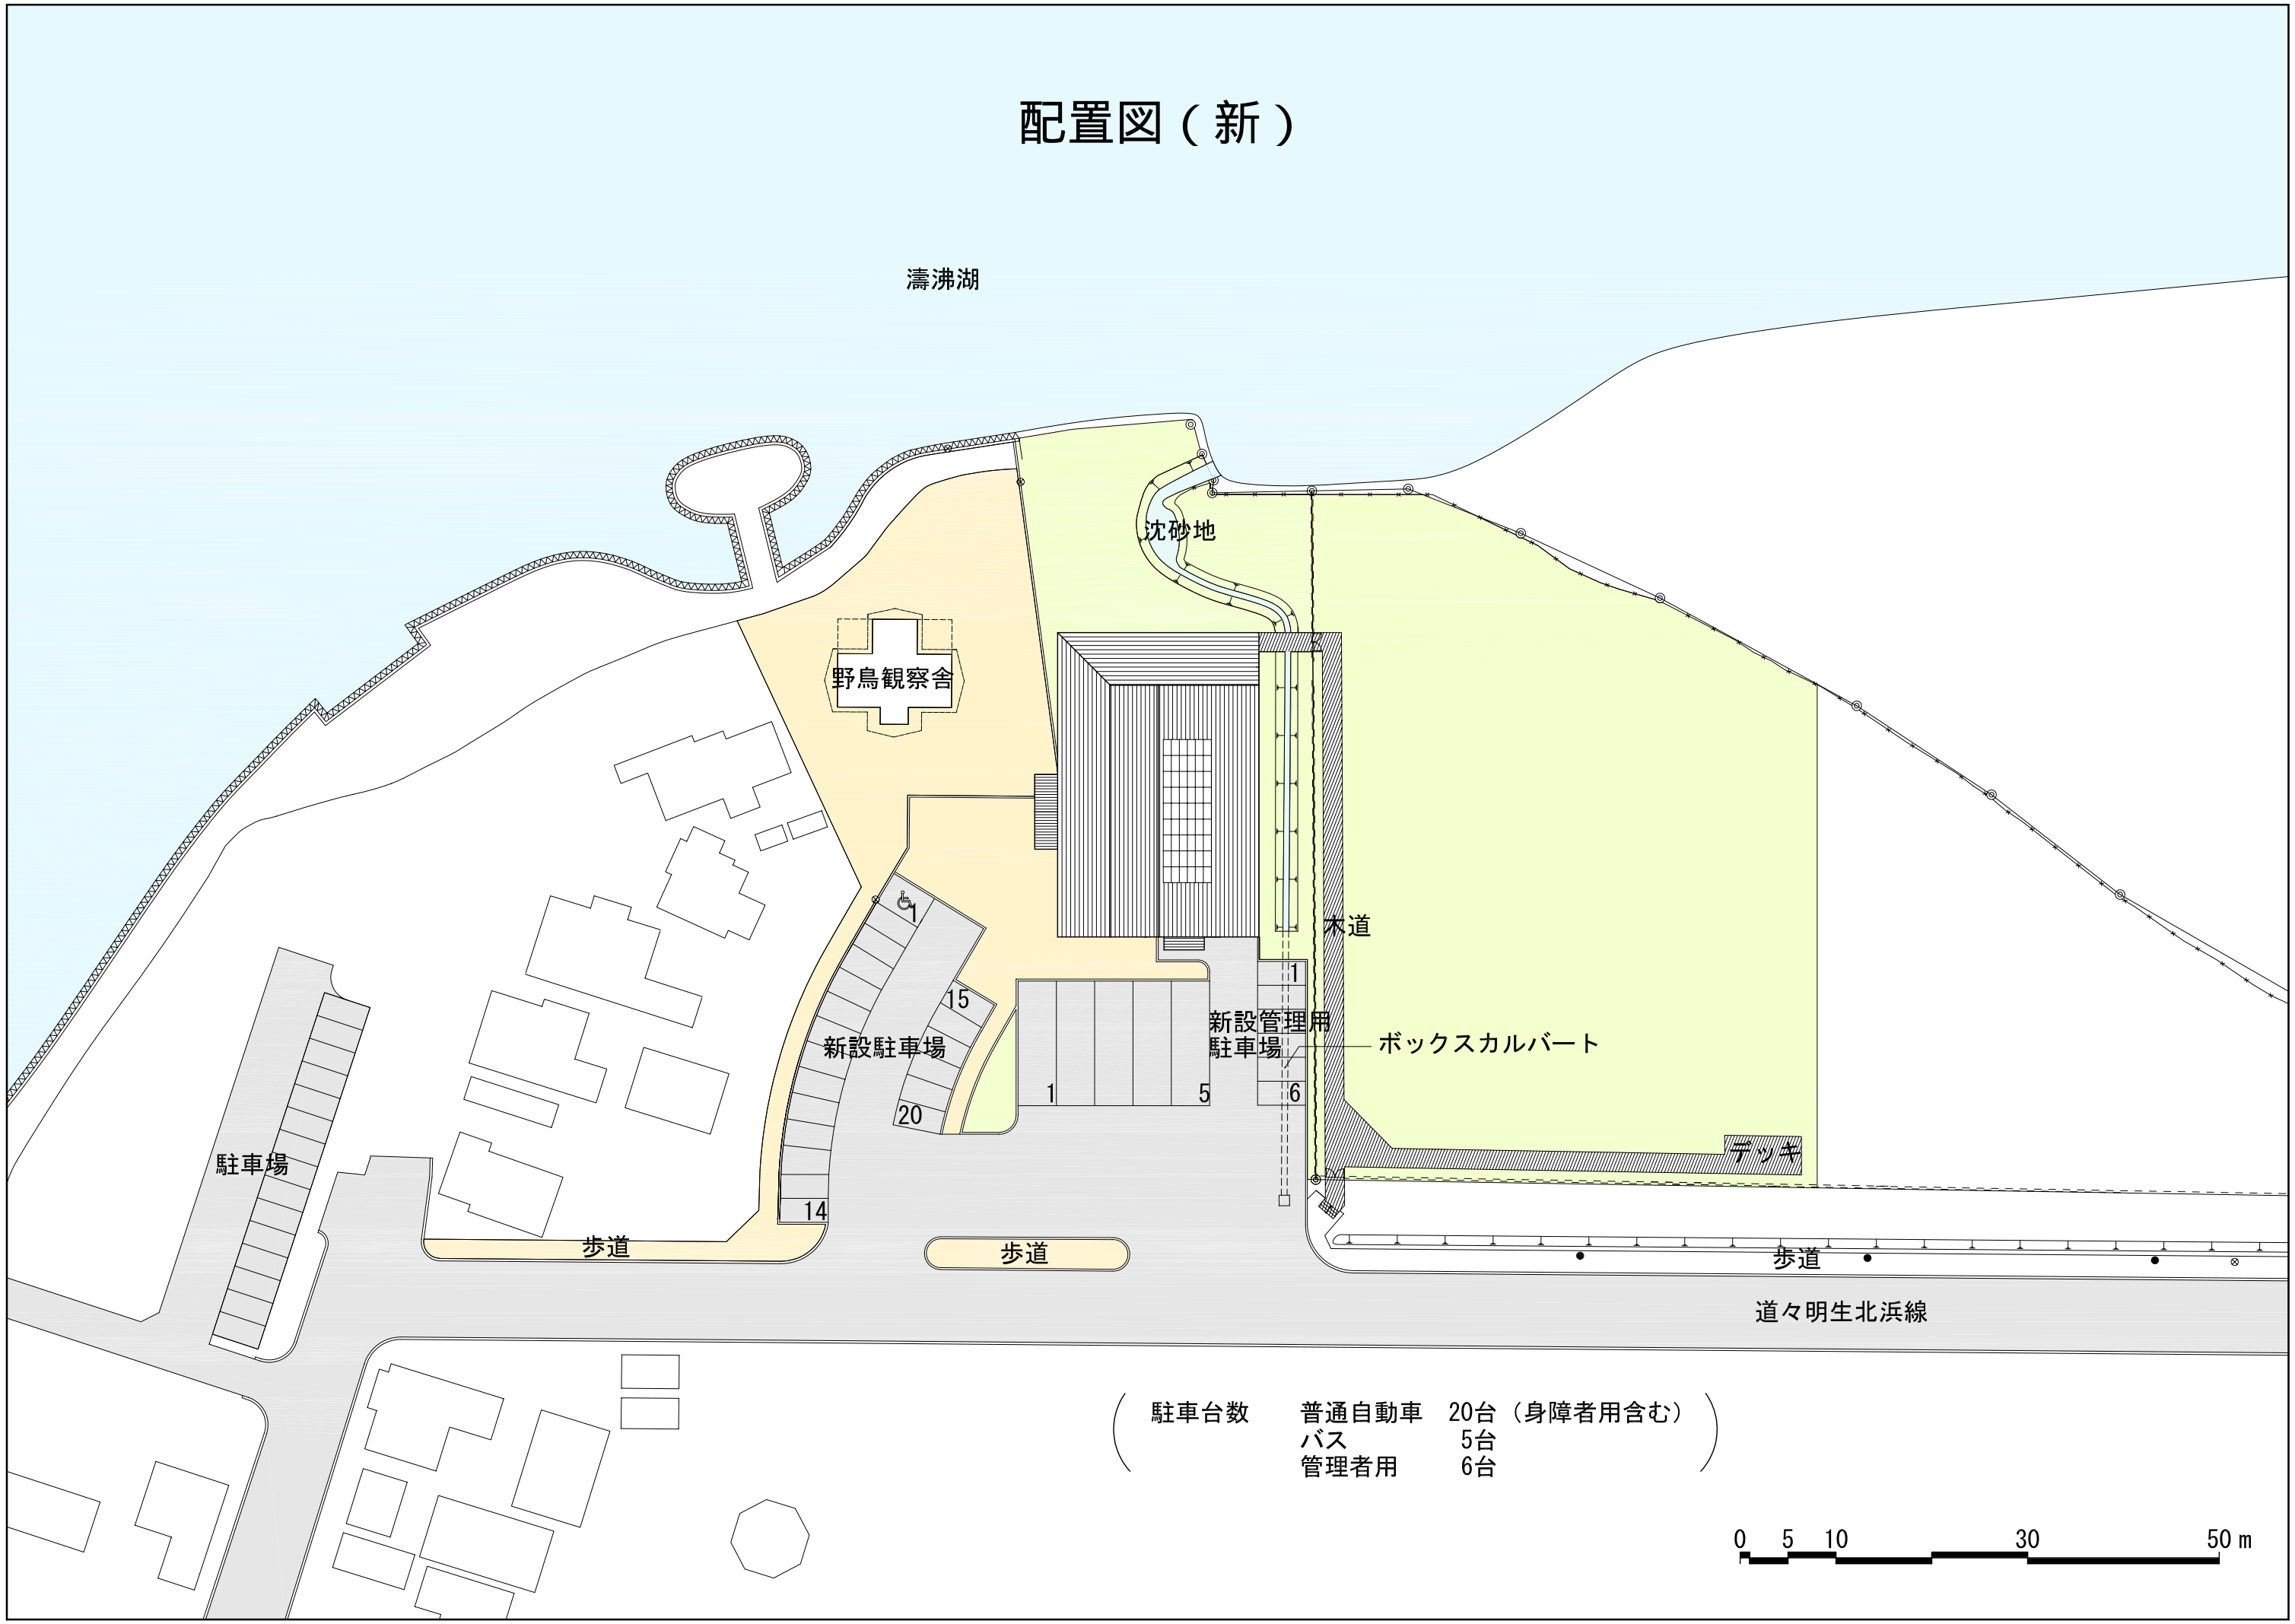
配置図（新）

濤沸湖

沈砂地

野鳥観察舎

木道

1

15

新設駐車場

20

14

1

5

1

新設管理用駐車場

6

ボックスカルバート

デッキ

駐車場

歩道

歩道

歩道

道々明生北浜線

駐車台数　普通自動車　20台（身障者用含む）
バス　5台
管理者用　6台

0 5 10 30 50 m